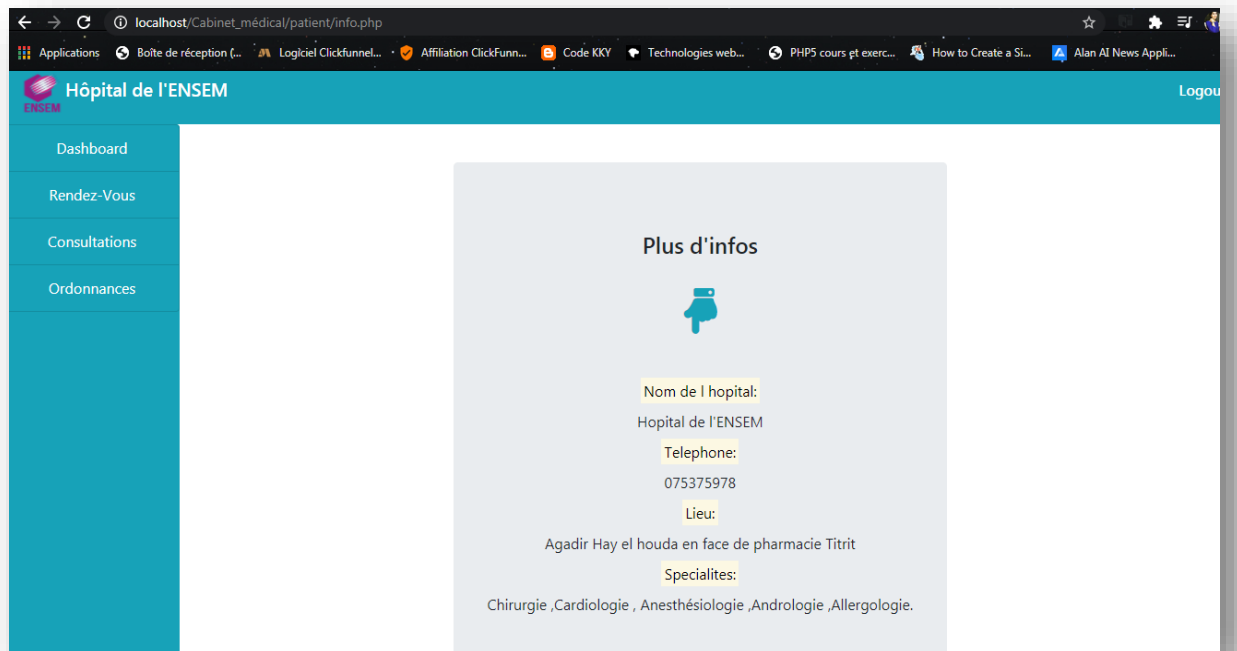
localhost/Cabinet_médical/patient/info.php

Applications Boîte de réception (... Logiciel Clickfunnel... Affiliation ClickFunn... Code KKY Technologies web... PHP5 cours et exerc... How to Create a Si... Alan AI News Appli...

ENSEM Hôpital de l'ENSEM

Logou

Dashboard

Rendez-Vous

Consultations

Ordonnances

Plus d'infos

Nom de l hopital:

Hopital de l'ENSEM

Telephone:

075375978

Lieu:

Agadir Hay el houda en face de pharmacie Titrit

Specialites:

Chirurgie ,Cardiologie , Anesthésiologie ,Andrologie ,Allergologie.